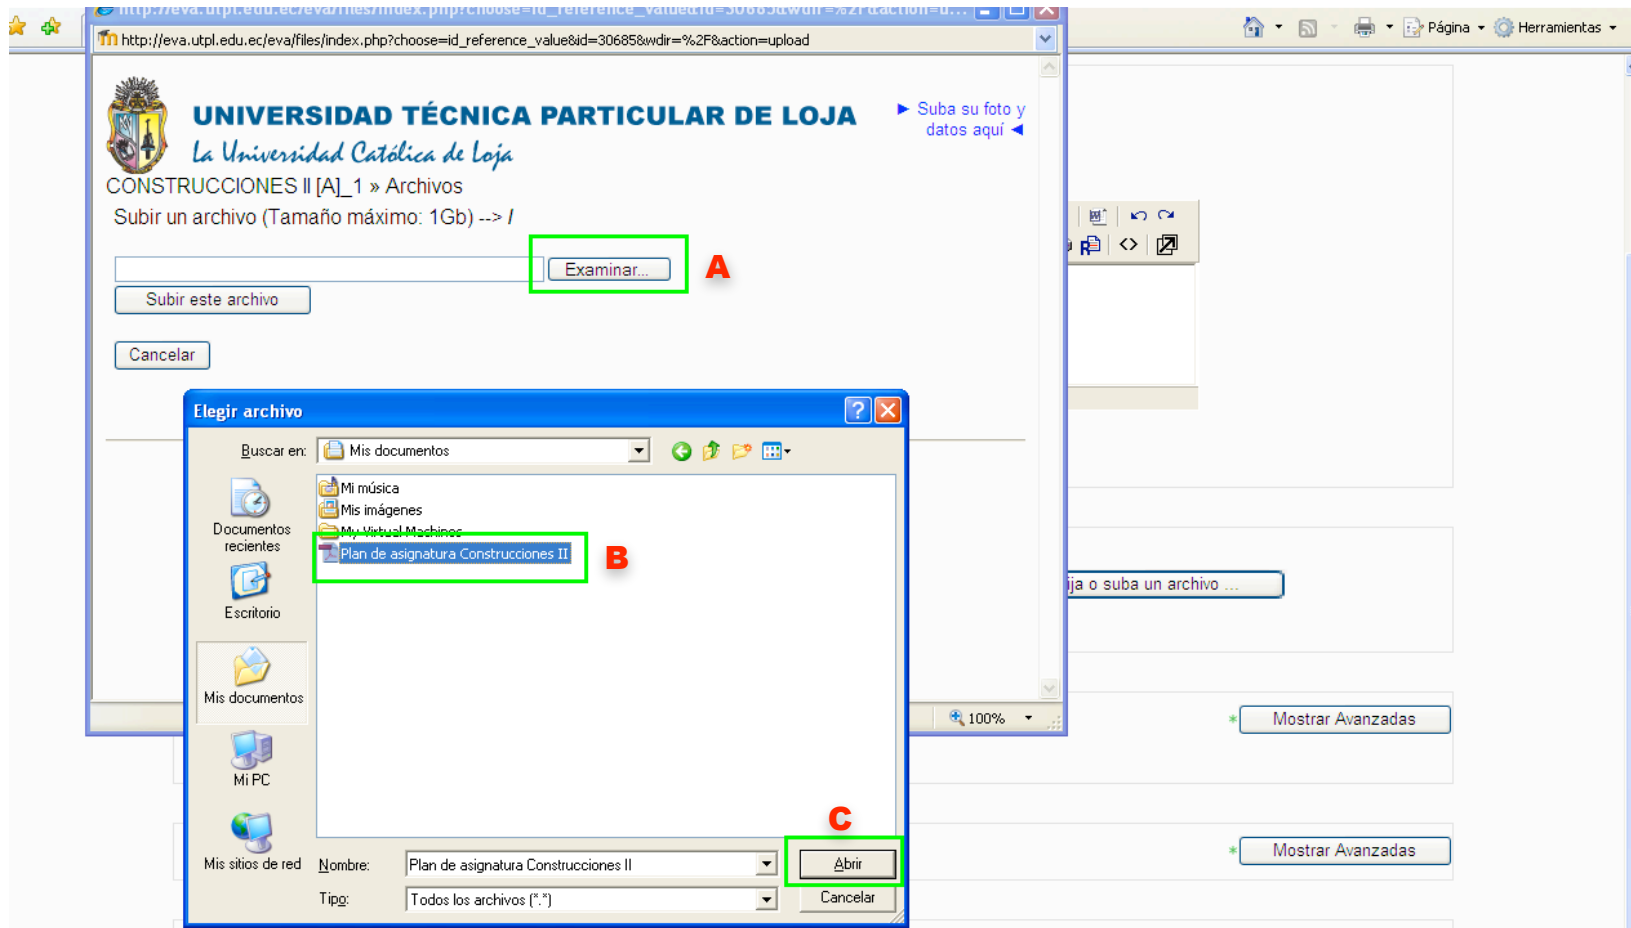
http://eva.utpl.edu.ec/eva/files/index.php?choose=id_reference_value&id=30685&wdir=%2F&action=u...

Página Herramientas

http://eva.utpl.edu.ec/eva/files/index.php?choose=id_reference_value&id=30685&wdir=%2F&action=upload

UNIVERSIDAD TÉCNICA PARTICULAR DE LOJA
La Universidad Católica de Loja

► Suba su foto y datos aquí ◄

CONSTRUCCIONES II [A]_1 » Archivos

Subir un archivo (Tamaño máximo: 1Gb) --> /

Examinar...

A

Subir este archivo

Cancelar

Elegir archivo

Buscar en: Mis documentos

Documentos recientes

Escritorio

Mis documentos

Mi PC

Mis sitios de red

Mi música
Mis imágenes
My Virtual Machines
Plan de asignatura Construcciones II

B

C

Nombre: Plan de asignatura Construcciones II

Abrir

Tipo: Todos los archivos (*.*)

Cancelar

100%

ija o suba un archivo ...

Mostrar Avanzadas

Mostrar Avanzadas